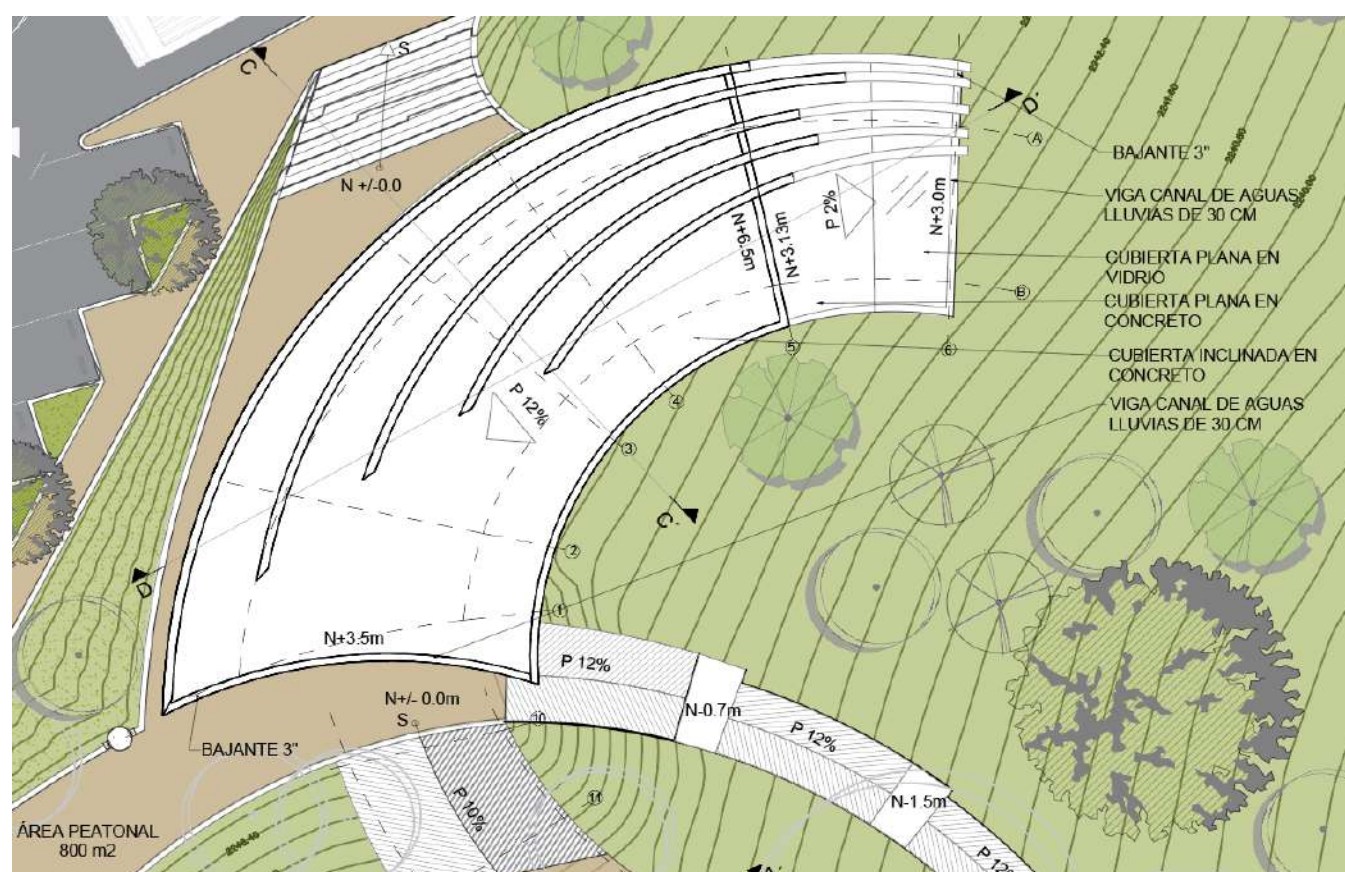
C
S
N +/-0.0
D'
A
BAJANTE 3"
VIGA CANAL DE AGUAS LLUVIAS DE 30 CM
P 2%
N+3.0m
N+3.13m
N+3.5m
CUBIERTA PLANA EN VIDRIO
B
CUBIERTA PLANA EN CONCRETO
5
6
CUBIERTA INCLINADA EN CONCRETO
VIGA CANAL DE AGUAS LLUVIAS DE 30 CM
P 12%
4
3
C'
2
D
1
N+3.5m
P 12%
N+/- 0.0m
S
10
N-0.7m
P 12%
BAJANTE 3"
P 10%
11
N-1.5m
ÁREA PEATONAL
800 m2
P 12%